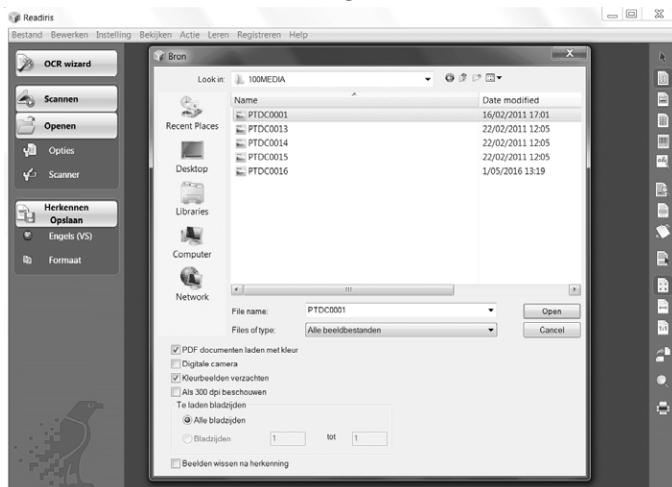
Readiris

Bestand Bewerken Instelling Bekijken Actie Leren Registreren Help

OCR wizard

Scannen

Openen

Opties

Scanner

Herkennen Opslaan

Engels (VS)

Formaat

Bron

Look in: 100MEDIA

| Name | Date modified |
|---|---|
| PTDC0001 | 16/02/2011 17:01 |
| PTDC0013 | 22/02/2011 12:05 |
| PTDC0014 | 22/02/2011 12:05 |
| PTDC0015 | 22/02/2011 12:05 |
| PTDC0016 | 1/05/2016 13:19 |

Recent Places

Desktop

Libraries

Computer

Network

File name: PTDC0001

Files of type: Alle beeldbestanden

Open

Cancel

PDF documenten laden met kleur

Digitale camera

Kleurbeelden verzachten

Als 300 dpi beschouwen

Te laden bladzijden

Alle bladzijden

Bladzijden 1 tot 1

Beelden wissen na herkenning